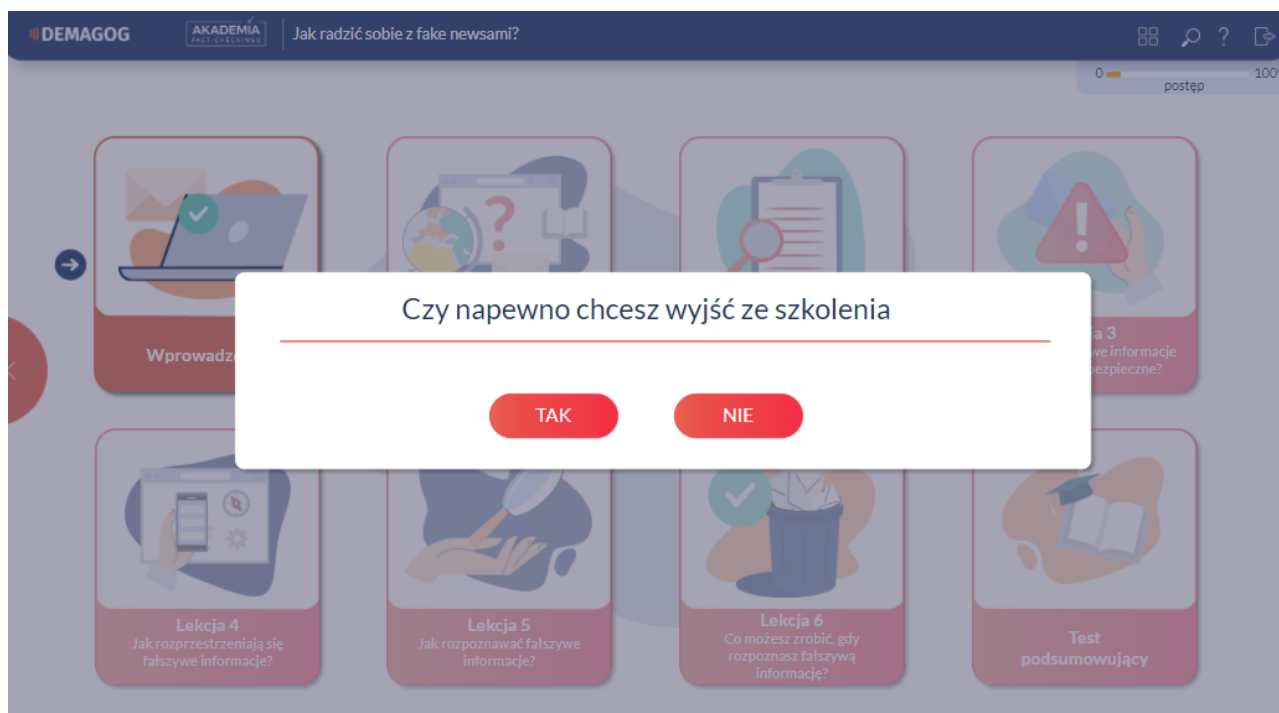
DEMAGOG AKADEMIA FACT-CHECKINGU Jak radzić sobie z fake newsami?

0 100% postęp

Wprowadz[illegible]

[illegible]a 3 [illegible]we informacje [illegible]ezpieczne?

Czy napewno chcesz wyjść ze szkolenia

TAK NIE

Lekcja 4
Jak rozprzestrzeniają się fałszywe informacje?

Lekcja 5
Jak rozpoznawać fałszywe informacje?

Lekcja 6
Co możesz zrobić, gdy rozpoznasz fałszywą informację?

Test podsumowujący